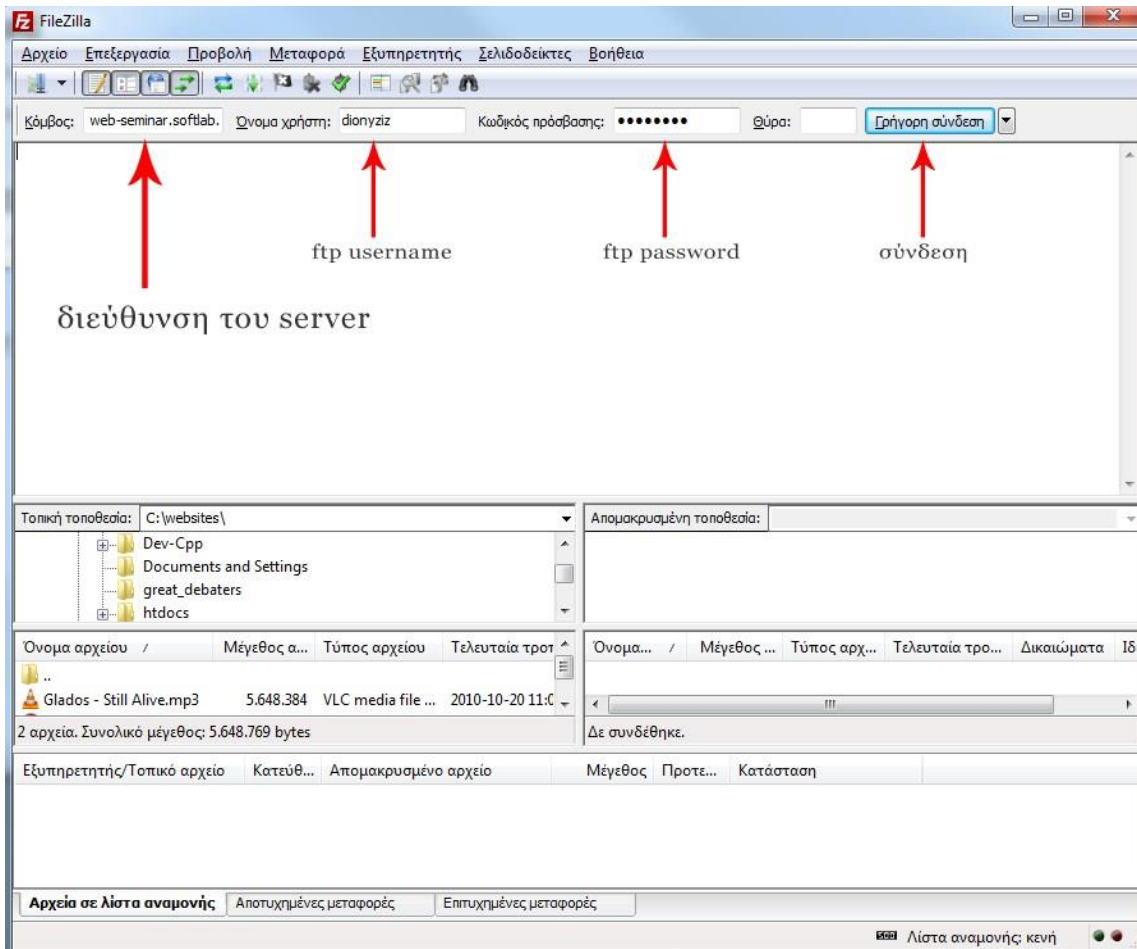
FileZilla

Αρχείο Επεξεργασία Προβολή Μεταφορά Εξυπηρετητής Σελιδοδείκτες Βοήθεια

Κόμβος: web-seminar.softlab. Όνομα χρήστη: dionyziz Κωδικός πρόσβασης: •••••••• Θύρα: Γρήγορη σύνδεση

ftp username

ftp password

σύνδεση

διεύθυνση του server

Τοπική τοποθεσία: C:\websites\

Dev-Cpp
Documents and Settings
great_debaters
htdocs

Απομακρυσμένη τοποθεσία:

| Όνομα αρχείου / | Μέγεθος α... | Τύπος αρχείου | Τελευταία τροπ |
|---|---|---|---|
| .. | | | |
| Glados - Still Alive.mp3 | 5.648.384 | VLC media file ... | 2010-10-20 11:0 |

2 αρχεία. Συνολικό μέγεθος: 5.648.769 bytes

| Όνομα... / | Μέγεθος ... | Τύπος αρχ... | Τελευταία τρο... | Δικαιώματα | Ιδ |
|---|---|---|---|---|---|

Δε συνδέθηκε.

| Εξυπηρετητής/Τοπικό αρχείο | Κατεύθ... | Απομακρυσμένο αρχείο | Μέγεθος | Προτε... | Κατάσταση |
|---|---|---|---|---|---|

Αρχεία σε λίστα αναμονής | Αποτυχημένες μεταφορές | Επιτυχημένες μεταφορές

Λίστα αναμονής: κενή